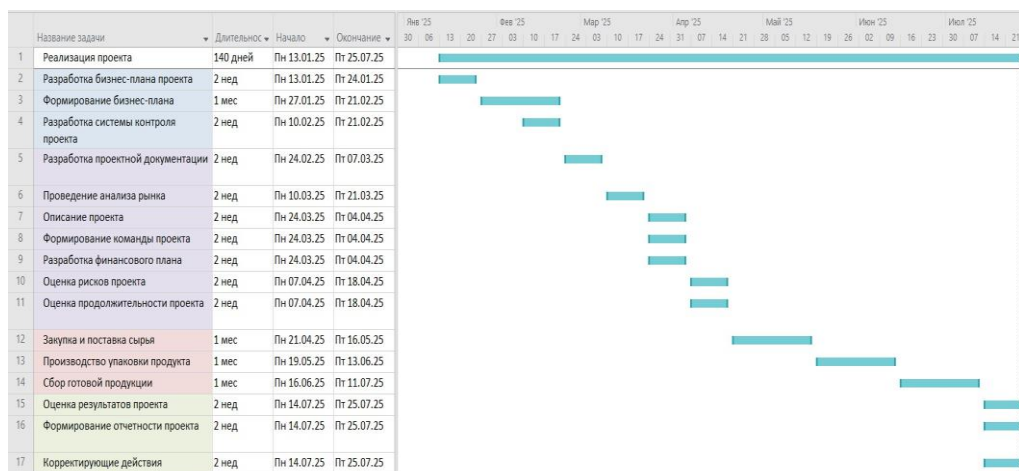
|  | Название задачи | Длительнос | Начало | Окончание |
|---|---|---|---|---|
| 1 | Реализация проекта | 140 дней | Пн 13.01.25 | Пт 25.07.25 |
| 2 | Разработка бизнес-плана проекта | 2 нед | Пн 13.01.25 | Пт 24.01.25 |
| 3 | Формирование бизнес-плана | 1 мес | Пн 27.01.25 | Пт 21.02.25 |
| 4 | Разработка системы контроля проекта | 2 нед | Пн 10.02.25 | Пт 21.02.25 |
| 5 | Разработка проектной документации | 2 нед | Пн 24.02.25 | Пт 07.03.25 |
| 6 | Проведение анализа рынка | 2 нед | Пн 10.03.25 | Пт 21.03.25 |
| 7 | Описание проекта | 2 нед | Пн 24.03.25 | Пт 04.04.25 |
| 8 | Формирование команды проекта | 2 нед | Пн 24.03.25 | Пт 04.04.25 |
| 9 | Разработка финансового плана | 2 нед | Пн 24.03.25 | Пт 04.04.25 |
| 10 | Оценка рисков проекта | 2 нед | Пн 07.04.25 | Пт 18.04.25 |
| 11 | Оценка продолжительности проекта | 2 нед | Пн 07.04.25 | Пт 18.04.25 |
| 12 | Закупка и поставка сырья | 1 мес | Пн 21.04.25 | Пт 16.05.25 |
| 13 | Производство упаковки продукта | 1 мес | Пн 19.05.25 | Пт 13.06.25 |
| 14 | Сбор готовой продукции | 1 мес | Пн 16.06.25 | Пт 11.07.25 |
| 15 | Оценка результатов проекта | 2 нед | Пн 14.07.25 | Пт 25.07.25 |
| 16 | Формирование отчетности проекта | 2 нед | Пн 14.07.25 | Пт 25.07.25 |
| 17 | Корректирующие действия | 2 нед | Пн 14.07.25 | Пт 25.07.25 |

Янв '25 Фев '25 Мар '25 Апр '25 Май '25 Июн '25 Июл '25
30 06 13 20 27 03 10 17 24 03 10 17 24 31 07 14 21 28 05 12 19 26 02 09 16 23 30 07 14 21